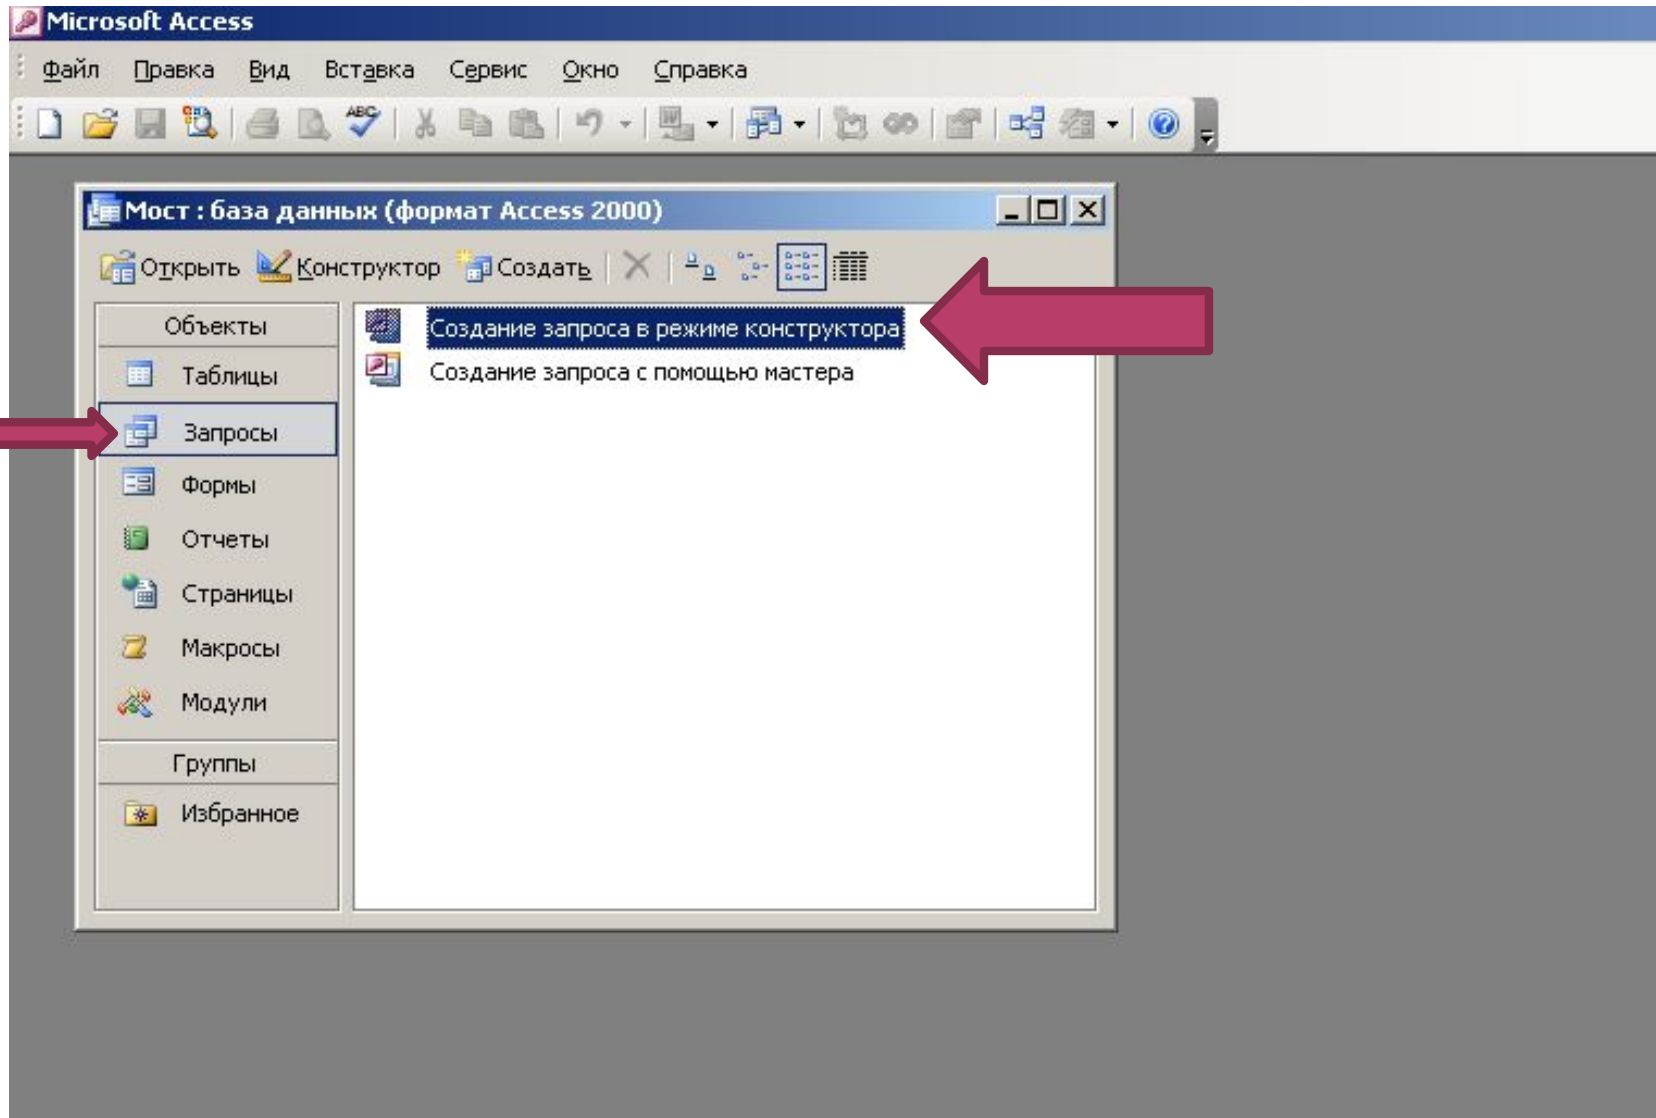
Microsoft Access

Файл Правка Вид Вставка Сервис Окно Справка

Мост : база данных (формат Access 2000)

Открыть Конструктор Создать

Объекты
Таблицы
Запросы
Формы
Отчеты
Страницы
Макросы
Модули
Группы
Избранное

Создание запроса в режиме конструктора
Создание запроса с помощью мастера